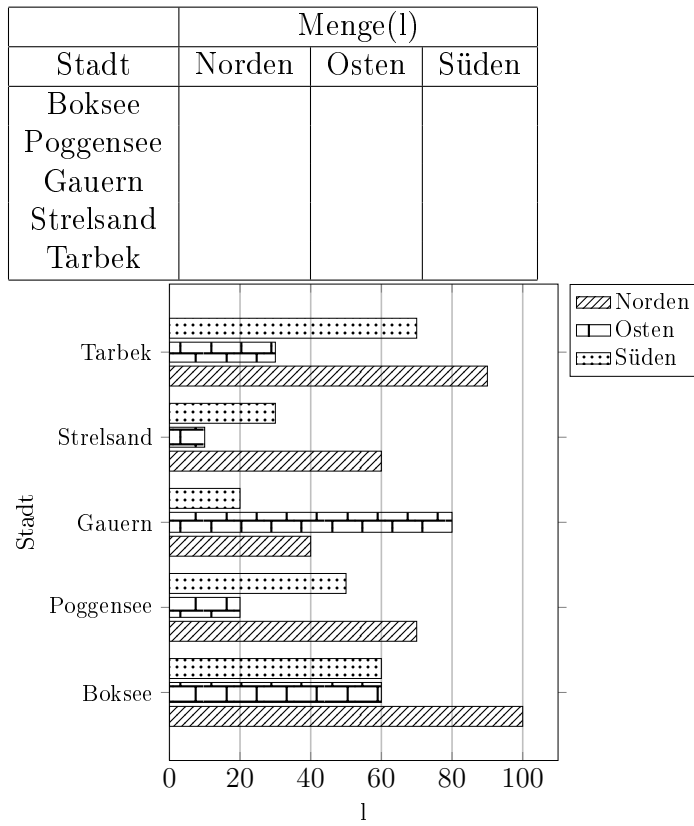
| | Menge(l) | | |
|---|---|---|---|
| Stadt | Norden | Osten | Süden |
| Boksee | | | |
| Poggensee | | | |
| Gauern | | | |
| Strelsand | | | |
| Tarbek | | | |

Norden
Osten
Süden

Stadt

Tarbek
Strelsand
Gauern
Poggensee
Boksee

0 20 40 60 80 100

l